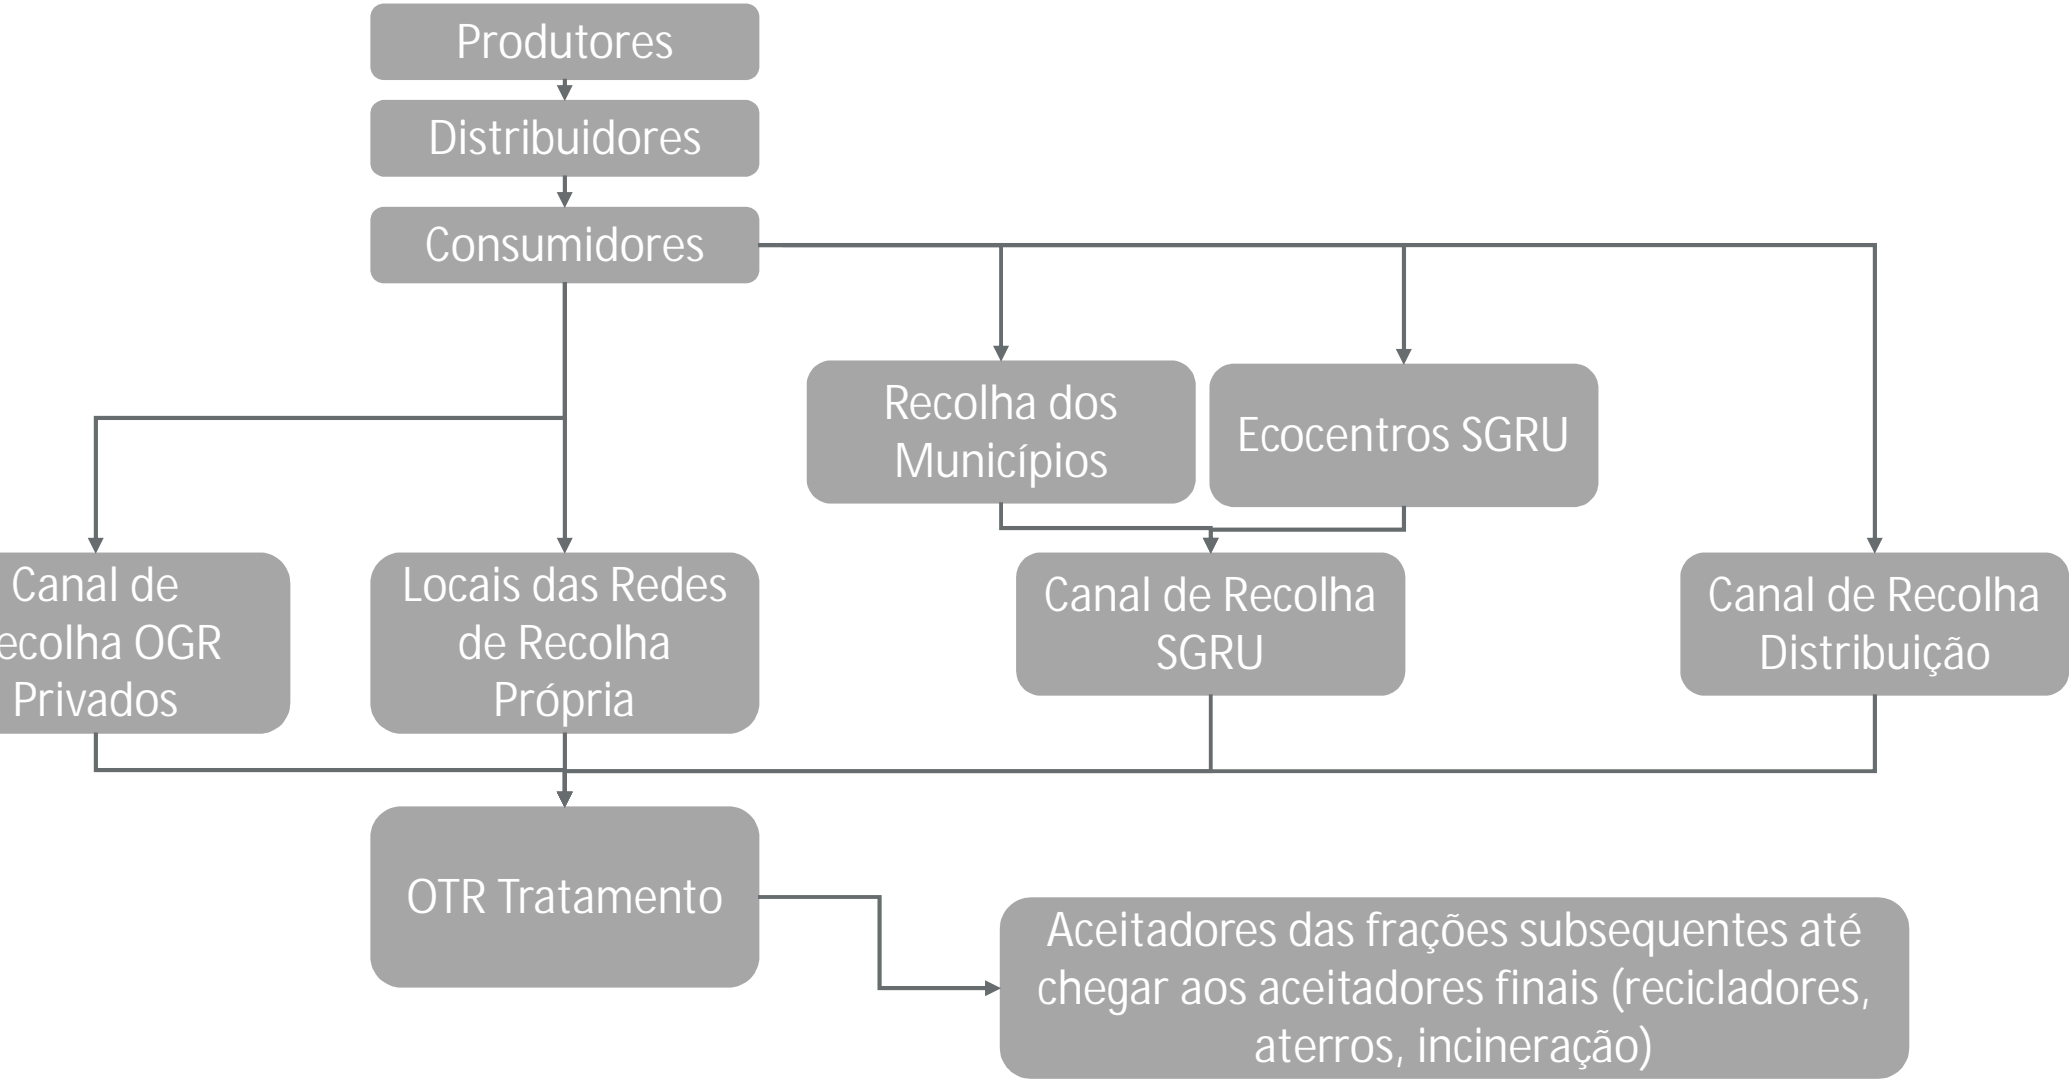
Produtores

Distribuidores

Consumidores

Recolha dos Municípios

Ecocentros SGRU

Canal de ecolha OGR Privados

Locais das Redes de Recolha Própria

Canal de Recolha SGRU

Canal de Recolha Distribuição

OTR Tratamento

Aceitadores das frações subsequentes até chegar aos aceitadores finais (recicladores, aterros, incineração)